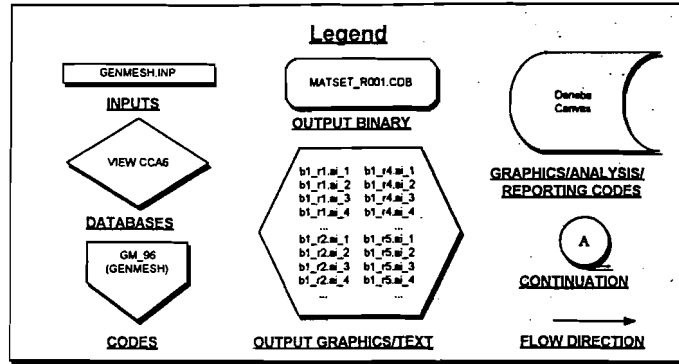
Legend

GENMESH.INP

INPUTS

MATSET_R001.CDB

OUTPUT BINARY

Deneba Canvas

GRAPHICS/ANALYSIS/ REPORTING CODES

VIEW CCA6

DATABASES

b1_r1.ai_1 b1_r4.ai_1
b1_r1.ai_2 b1_r4.ai_2
b1_r1.ai_3 b1_r4.ai_3
b1_r1.ai_4 b1_r4.ai_4
... ...
b1_r2.ai_1 b1_r5.ai_1
b1_r2.ai_2 b1_r5.ai_2
b1_r2.ai_3 b1_r5.ai_3
b1_r2.ai_4 b1_r5.ai_4
... ...

GM_96 (GENMESH)

A

CONTINUATION

CODES

OUTPUT GRAPHICS/TEXT

FLOW DIRECTION